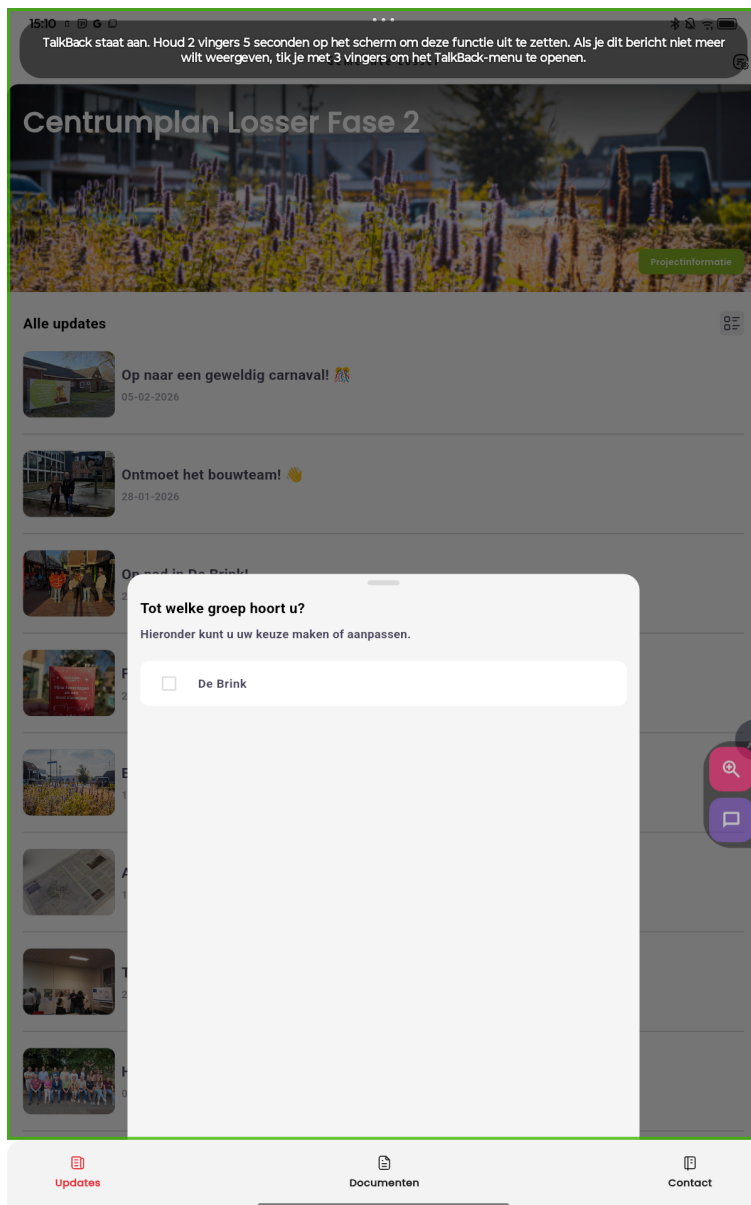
15:10

TalkBack staat aan. Houd 2 vingers 5 seconden op het scherm om deze functie uit te zetten. Als je dit bericht niet meer wilt weergeven, tik je met 3 vingers om het TalkBack-menu te openen.

Centrumplan Losser Fase 2

Projectinformatie

Alle updates

Op naar een geweldig carnaval! 🎊
05-02-2026

Ontmoet het bouwteam! 👋
28-01-2026

Op pad in De Brink!
2

F
2

E
1

A
1

T
2

H
0

Tot welke groep hoort u?

Hieronder kunt u uw keuze maken of aanpassen.

De Brink

Updates

Documenten

Contact